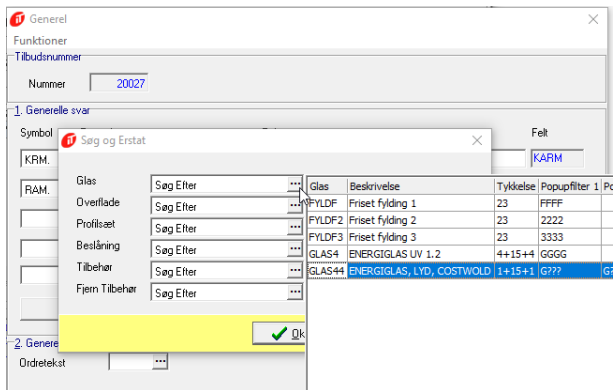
Generel
Funktioner
Tilbudsnummer
Nummer 20027
1. Generelle svar
Symbol
Felt
KRM.
KARM
RAM.
2. Genere
Ordretekst

Søg og Erstat
Glas Søg Efter
Overflade Søg Efter
Profilsæt Søg Efter
Beslåning Søg Efter
Tilbehør Søg Efter
Fjern Tilbehør Søg Efter
Ok

| Glas | Beskrivelse | Tykkelse | Popupfilter 1 | Po |
|---|---|---|---|---|
| FYLDF | Friset fylding 1 | 23 | FFFF | |
| FYLDF2 | Friset fylding 2 | 23 | 2222 | |
| FYLDF3 | Friset fylding 3 | 23 | 3333 | |
| GLAS4 | ENERGIGLAS UV 1.2 | 4+15+4 | GGGG | |
| GLAS44 | ENERGIGLAS, LYD, COSTWOLD | 1+15+1 | G??? | G? |